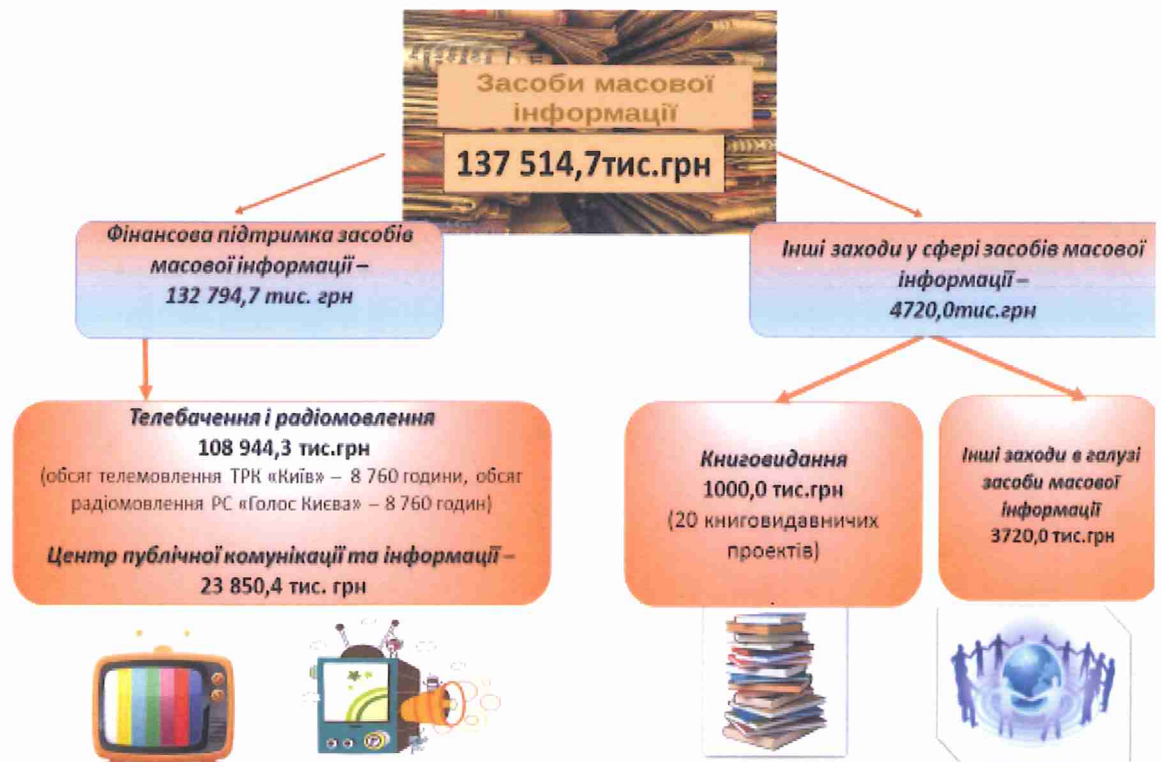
Засоби масової інформації

137 514,7тис.грн

Фінансова підтримка засобів масової інформації – 132 794,7 тис. грн

Інші заходи у сфері засобів масової інформації – 4720,0тис.грн

Телебачення і радіомовлення
108 944,3 тис.грн
(обсяг телемовлення ТРК «Київ» – 8 760 години, обсяг радіомовлення РС «Голос Києва» – 8 760 годин)

Центр публічної комунікації та інформації – 23 850,4 тис. грн

Книговидання
1000,0 тис.грн
(20 книговидавничих проектів)

Інші заходи в галузі засоби масової інформації
3720,0 тис.грн